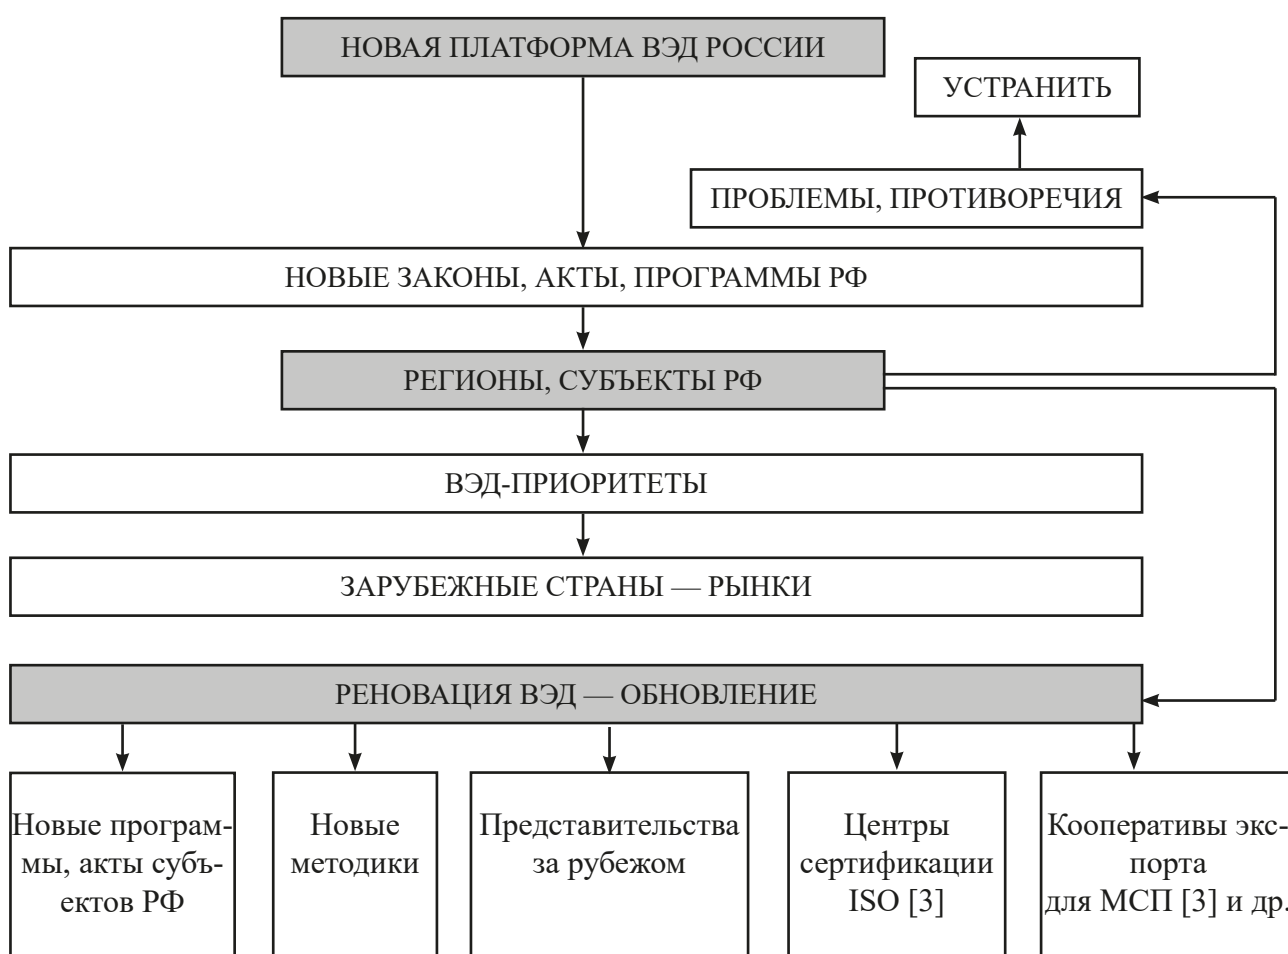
НОВАЯ ПЛАТФОРМА ВЭД РОССИИ

УСТРАНИТЬ

ПРОБЛЕМЫ, ПРОТИВОРЕЧИЯ

НОВЫЕ ЗАКОНЫ, АКТЫ, ПРОГРАММЫ РФ

РЕГИОНЫ, СУБЪЕКТЫ РФ

ВЭД-ПРИОРИТЕТЫ

ЗАРУБЕЖНЫЕ СТРАНЫ — РЫНКИ

РЕНОВАЦИЯ ВЭД — ОБНОВЛЕНИЕ

Новые программы, акты субъектов РФ

Новые методики

Представительства за рубежом

Центры сертификации ISO [3]

Кооперативы экспорта для МСП [3] и др.